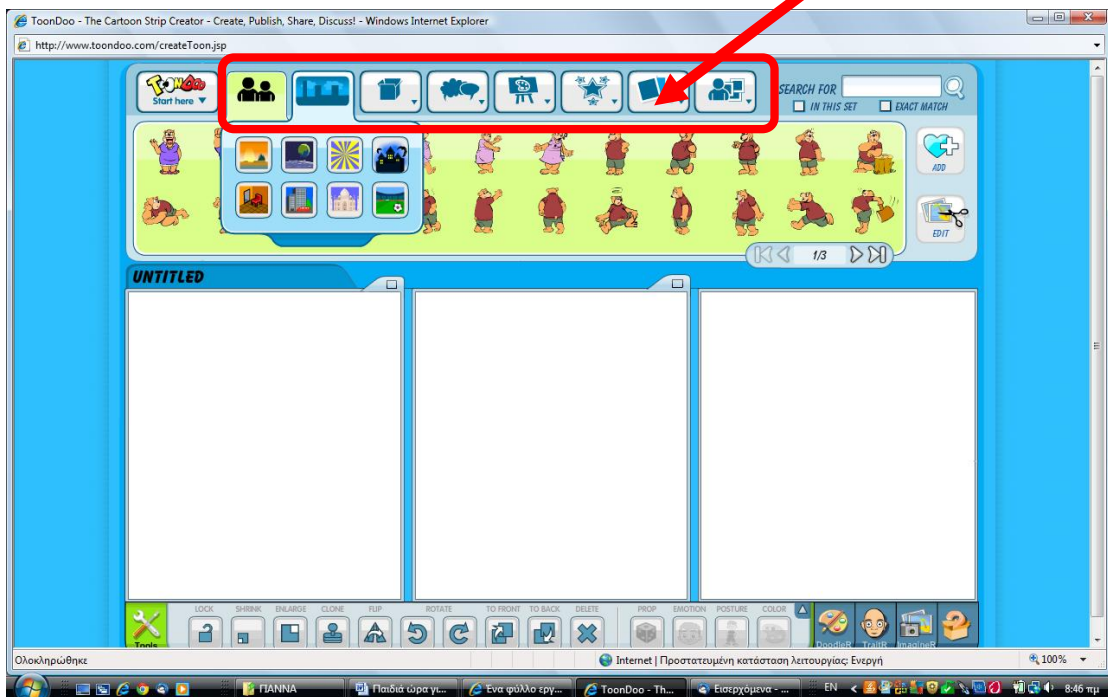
ToonDoo - The Cartoon Strip Creator - Create, Publish, Share, Discuss! - Windows Internet Explorer

http://www.toondoo.com/createToon.jsp

ToonDoo
Start here

SEARCH FOR
IN THIS SET
EXACT MATCH

ADD

EDIT

1/3

UNTITLED

LOCK SHRINK ENLARGE CLONE FLIP ROTATE TO FRONT TO BACK DELETE PROP EMOTION POSTURE COLOR

Tools

DoodleR TraitR ImagineR

Ολοκληρώθηκε

Internet | Προστατευμένη κατάσταση λειτουργίας: Ενεργή

100%

ΓΙΑΝΝΑ
Παιδιά ώρα γι...
Ένα φύλλο εργ...
ToonDoo - Th...
Εισερχόμενα - ...
EN
8:46 πμ